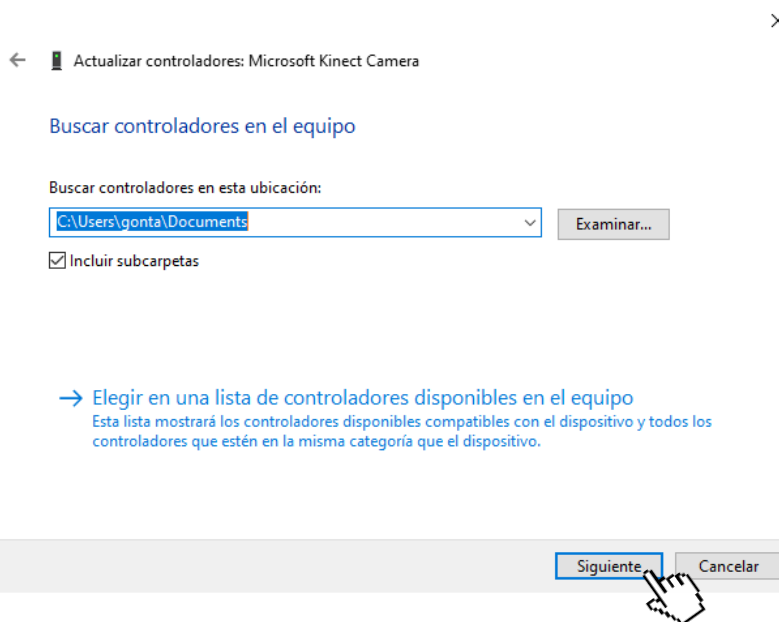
Actualizar controladores: Microsoft Kinect Camera

Buscar controladores en el equipo

Buscar controladores en esta ubicación:

C:\Users\gonta\Documents

Examinar...

Incluir subcarpetas

→ Elegir en una lista de controladores disponibles en el equipo
Esta lista mostrará los controladores disponibles compatibles con el dispositivo y todos los controladores que estén en la misma categoría que el dispositivo.

Siguiente

Cancelar